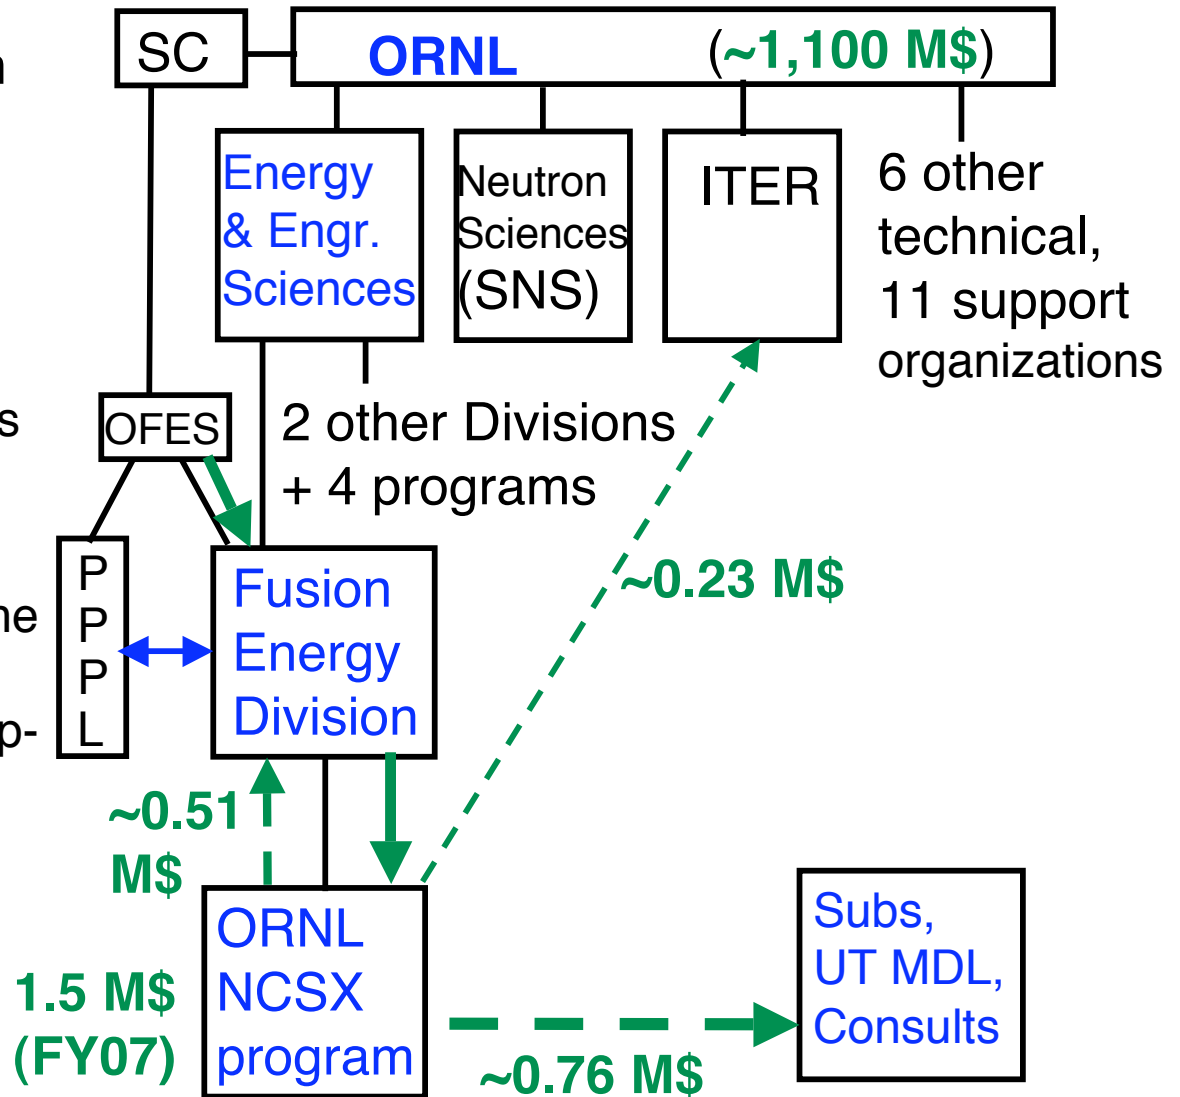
n

s

ne

p-

SC

ORNL

(~1,100 M$)

Energy & Engr. Sciences

Neutron Sciences (SNS)

ITER

6 other technical, 11 support organizations

OFES

2 other Divisions + 4 programs

P P P L

Fusion Energy Division

~0.23 M$

~0.51 M$

ORNL NCSX program

1.5 M$ (FY07)

Subs, UT MDL, Consults

~0.76 M$